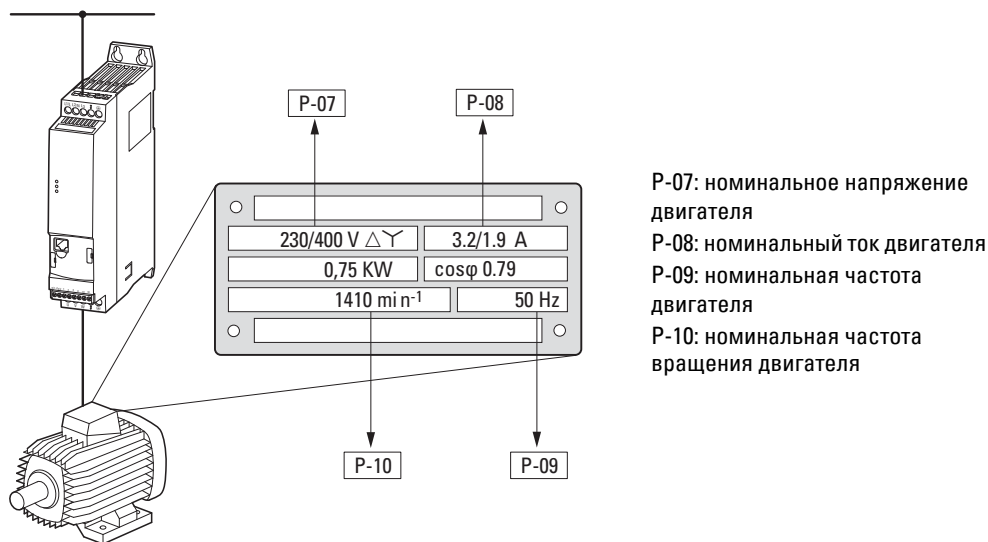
P-07

P-08

230/400 V △Y

3.2/1.9 A

0,75 KW

cosφ 0.79

1410 min$^{-1}$

50 Hz

P-10

P-09

P-07: номинальное напряжение двигателя
P-08: номинальный ток двигателя
P-09: номинальная частота двигателя
P-10: номинальная частота вращения двигателя